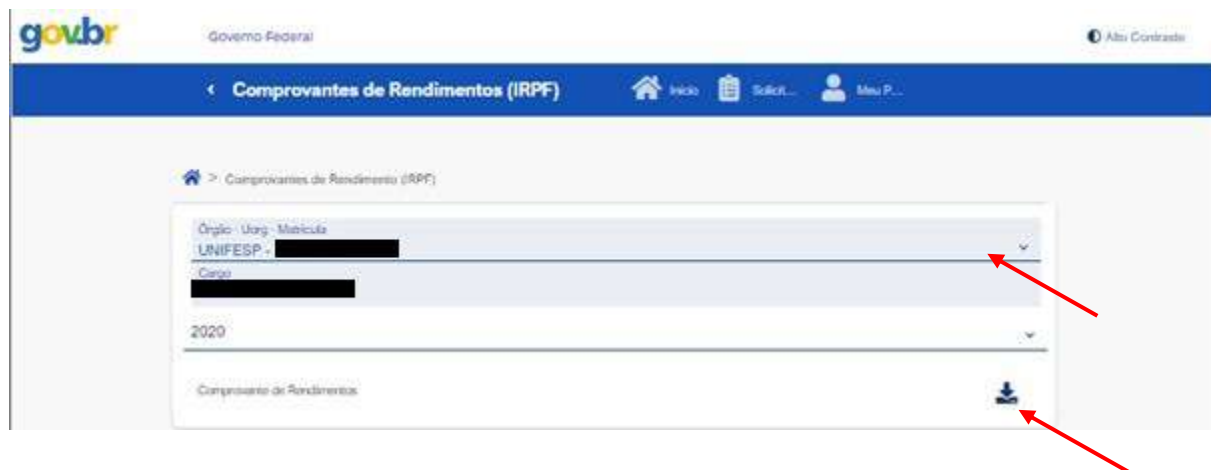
gov.br

Governo Federal

Alto Contraste

‹ Comprovantes de Rendimentos (IRPF)

Início Solicit... Meu P...

> Comprovantes de Rendimento (IRPF)

Órgão · Uorg · Matrícula
UNIFESP -

Cargo

2020

Comprovante de Rendimentos